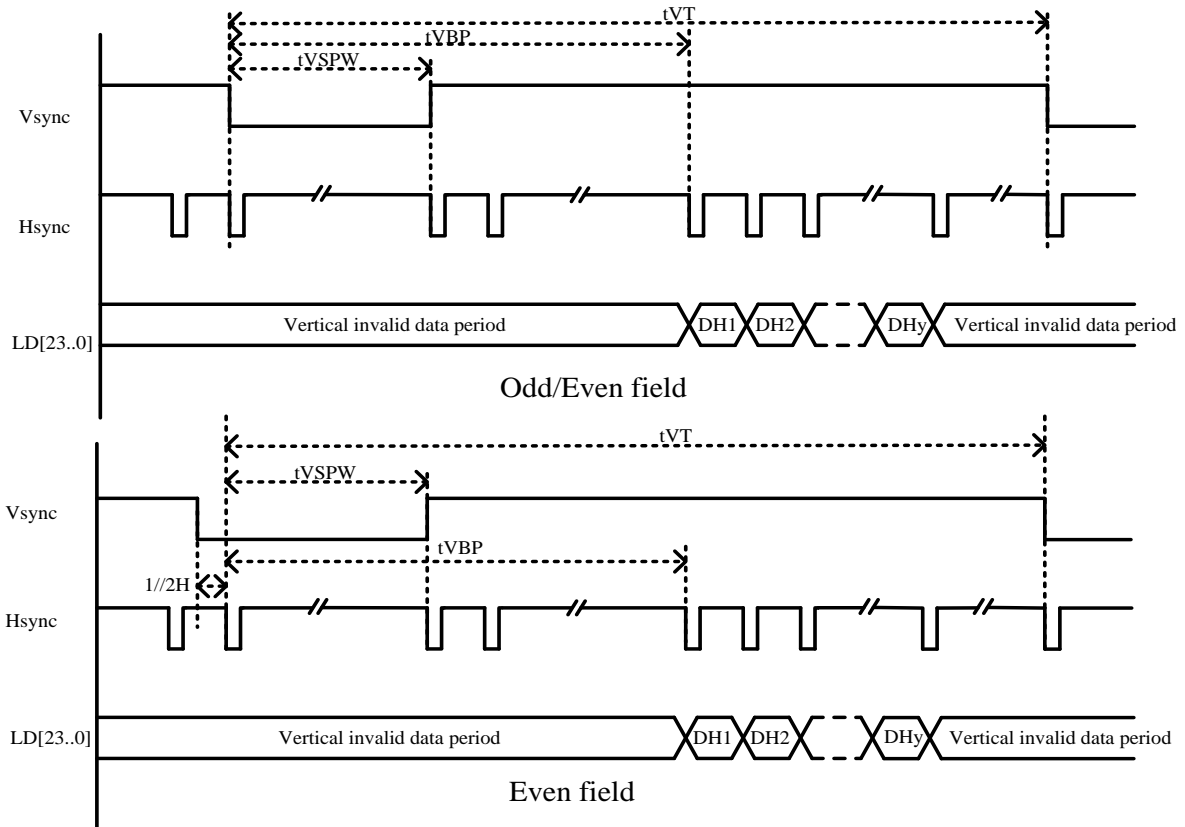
tVT
tVBP
tVSPW
Vsync
Hsync
LD[23..0]
Vertical invalid data period
DH1
DH2
DHy
Vertical invalid data period
Odd/Even field

tVT
tVSPW
Vsync
tVBP
1//2H
Hsync
LD[23..0]
Vertical invalid data period
DH1
DH2
DHy
Vertical invalid data period
Even field